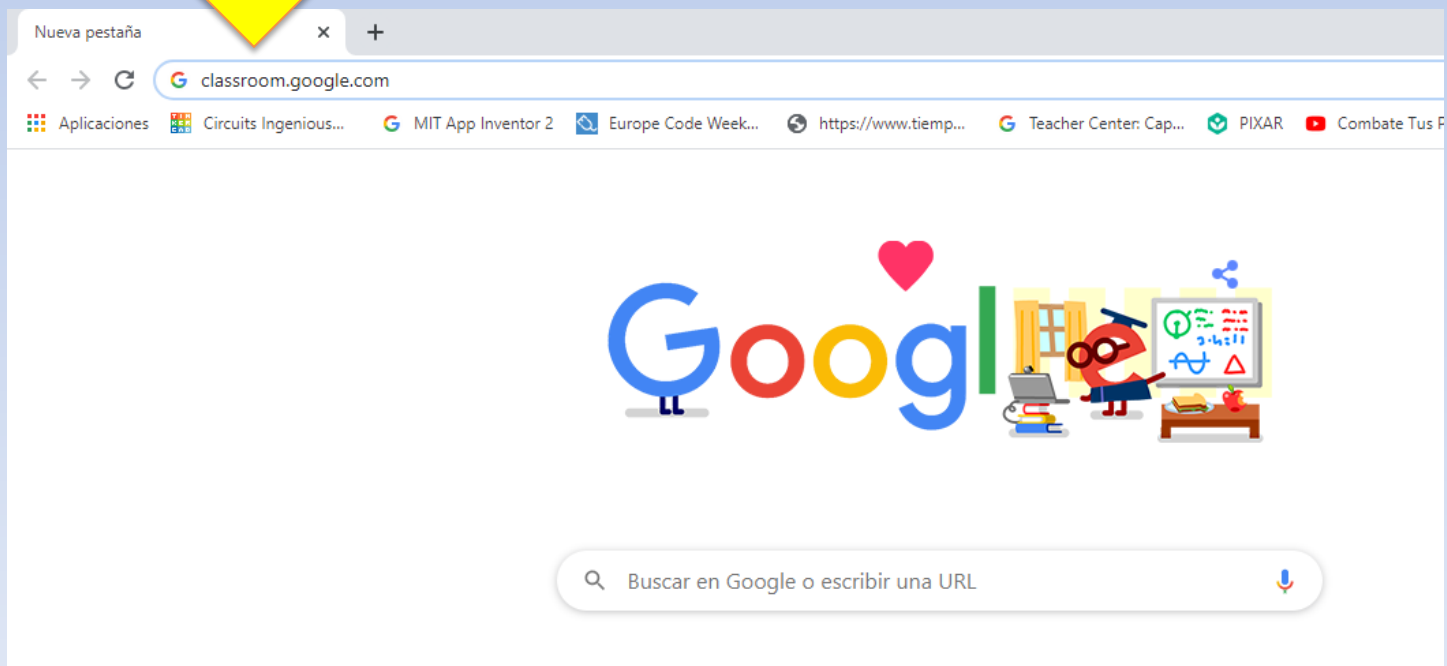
Nueva pestaña ×  +

classroom.google.com

Aplicaciones  Circuits Ingenious...  MIT App Inventor 2  Europe Code Week...  https://www.tiemp...  Teacher Center: Cap...  PIXAR  Combate Tus P

Google

Buscar en Google o escribir una URL